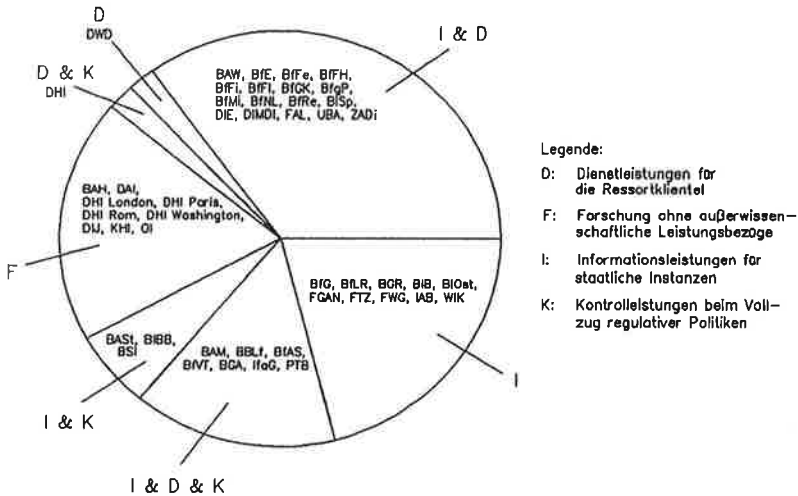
D
DWD

I & D

D & K
DHI

BAW, BfE, BfFe, BfFH, BfFi, BfFI, BfGK, BfgP, BfMI, BfNL, BfRe, BISp, DIE, DIMDI, FAL, UBA, ZADi

BAH, DAI, DHI London, DHI Paris, DHI Rom, DHI Washington, DIJ, KHI, OI

F

BfG, BfLR, BGR, BIB, BIOst, FGAN, FTZ, FWG, IAB, WIK

I

BASt, BIBB, BSI

BAM, BBLf, BfAS, BfVT, BGA, IfaG, PTB

I & K

I & D & K

Legende:

D: Dienstleistungen für die Ressortklientel

F: Forschung ohne außerwissenschaftliche Leistungsbezüge

I: Informationsleistungen für staatliche Instanzen

K: Kontrolleistungen beim Vollzug regulativer Politiken